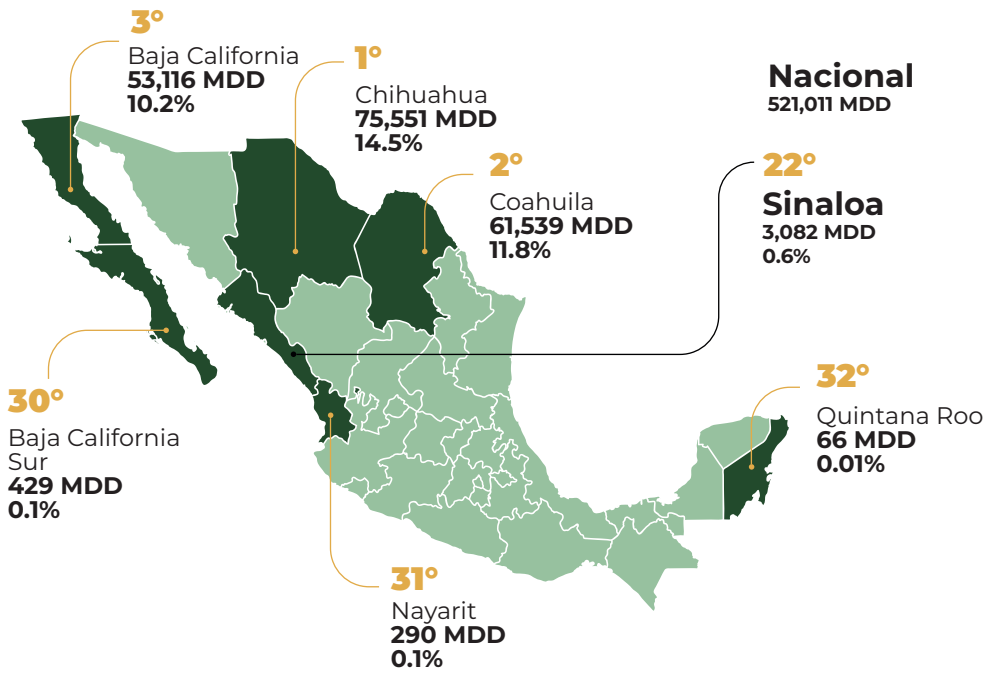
3°
Baja California
53,116 MDD
10.2%

1°
Chihuahua
75,551 MDD
14.5%

Nacional
521,011 MDD

2°
Coahuila
61,539 MDD
11.8%

22°
Sinaloa
3,082 MDD
0.6%

30°
Baja California Sur
429 MDD
0.1%

32°
Quintana Roo
66 MDD
0.01%

31°
Nayarit
290 MDD
0.1%